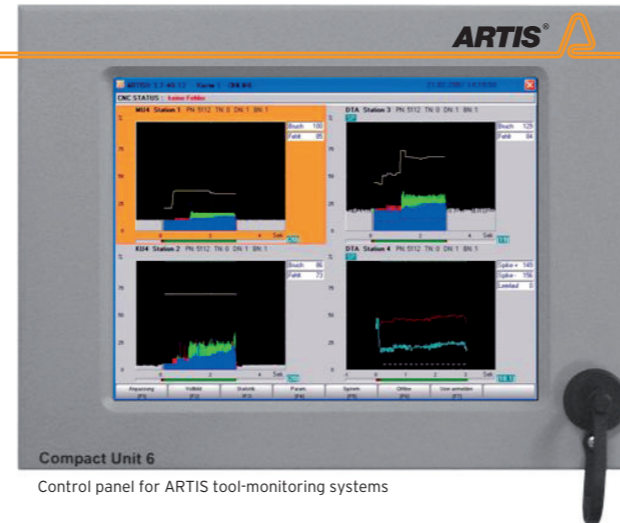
ARTIS®

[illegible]

CNC STATUS : keine Fehler

MD4 Station 1 PN 5112 TN 0 DN 1 BN 1

Bruch 130
Fehlt 85

DTA Station 3 PN 5112 TN 0 DN 1 BN 1

Bruch 125
Fehlt 84

KD4 Station 2 PN 5112 TN 0 DN 1 BN 1

Bruch 86
Fehlt 73

DTA Station 4 PN 5112 TN 0 DN 1 BN 1

Spike + 145
Spike - 196
Leerlauf 0

Sek

Sek

Sek

Sek

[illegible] (F1) | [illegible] (F2) | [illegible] (F3) | Pause (F4) | System (F5) | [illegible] (F6) | User anmelden (F7)

Compact Unit 6

Control panel for ARTIS tool-monitoring systems